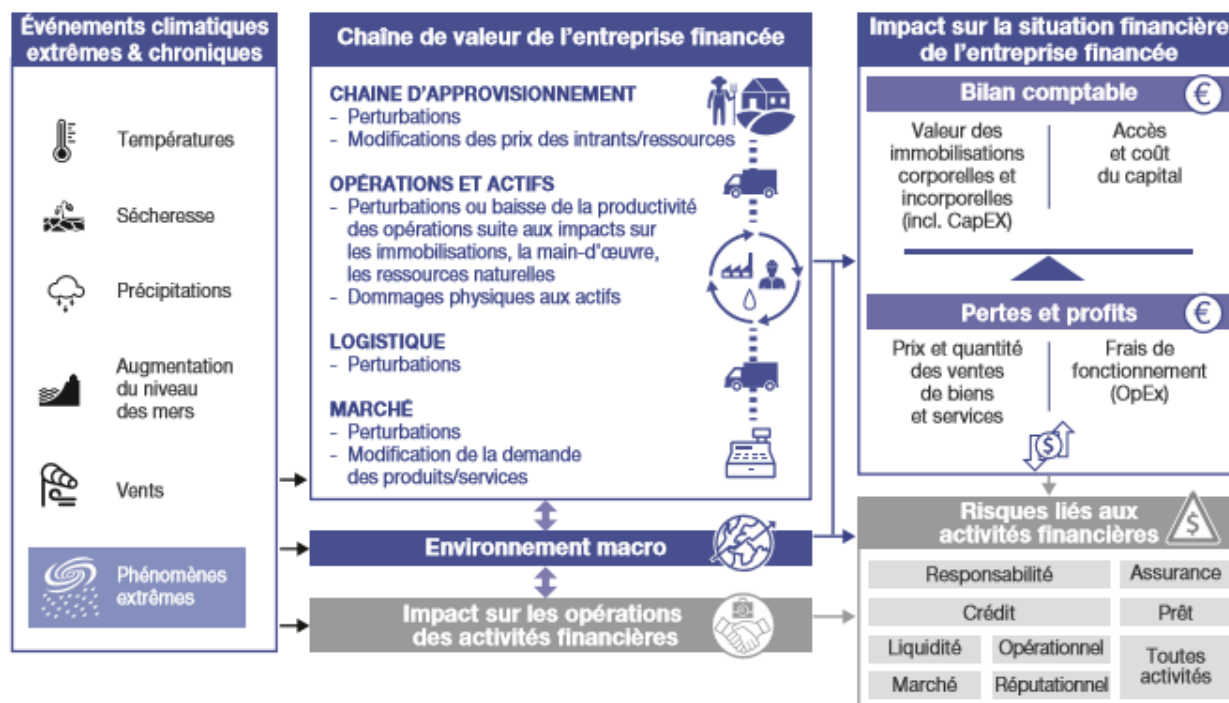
Événements climatiques extrêmes & chroniques

Températures

Sécheresse

Précipitations

Augmentation du niveau des mers

Vents

Phénomènes extrêmes

Chaîne de valeur de l'entreprise financée

CHAINE D'APPROVISIONNEMENT
- Perturbations
- Modifications des prix des intrants/ressources

OPÉRATIONS ET ACTIFS
- Perturbations ou baisse de la productivité des opérations suite aux impacts sur les immobilisations, la main-d'œuvre, les ressources naturelles
- Dommages physiques aux actifs

LOGISTIQUE
- Perturbations

MARCHÉ
- Perturbations
- Modification de la demande des produits/services

Environnement macro

Impact sur les opérations des activités financières

Impact sur la situation financière de l'entreprise financée

Bilan comptable

Valeur des immobilisations corporelles et incorporelles (incl. CapEX)

Accès et coût du capital

Pertes et profits

Prix et quantité des ventes de biens et services

Frais de fonctionnement (OpEx)

Risques liés aux activités financières

| Responsabilité | | Assurance |
|---|---|---|
| Crédit | | Prêt |
| Liquidité | Opérationnel | Toutes activités |
| Marché | Réputationnel | |